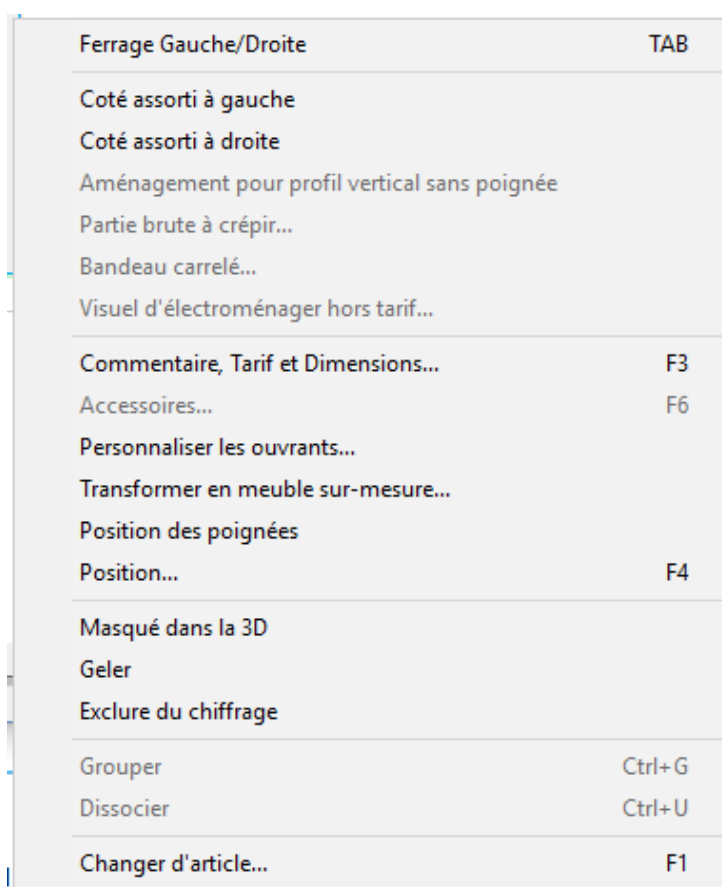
Ferrage Gauche/Droite TAB

Coté assorti à gauche
Coté assorti à droite
Aménagement pour profil vertical sans poignée
Partie brute à crépir...
Bandeau carrelé...
Visuel d'électroménager hors tarif...

Commentaire, Tarif et Dimensions... F3
Accessoires... F6
Personnaliser les ouvrants...
Transformer en meuble sur-mesure...
Position des poignées
Position... F4

Masqué dans la 3D
Geler
Exclure du chiffrage

Grouper Ctrl+G
Dissocier Ctrl+U

Changer d'article... F1